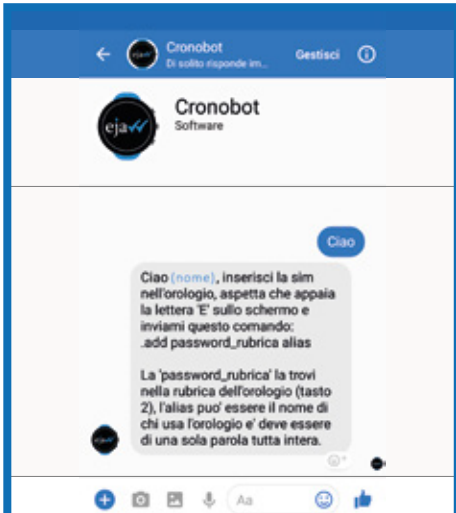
Cronobot
Di solito risponde im...
Gestisci

eja

Cronobot
Software

Ciao

Ciao (nome), inserisci la sim nell'orologio, aspetta che appaia la lettera 'E' sullo schermo e inviami questo comando:
.add password_rubrica alias

La 'password_rubrica' la trovi nella rubrica dell'orologio (tasto 2), l'alias puo' essere il nome di chi usa l'orologio e' deve essere di una sola parola tutta intera.

Aa